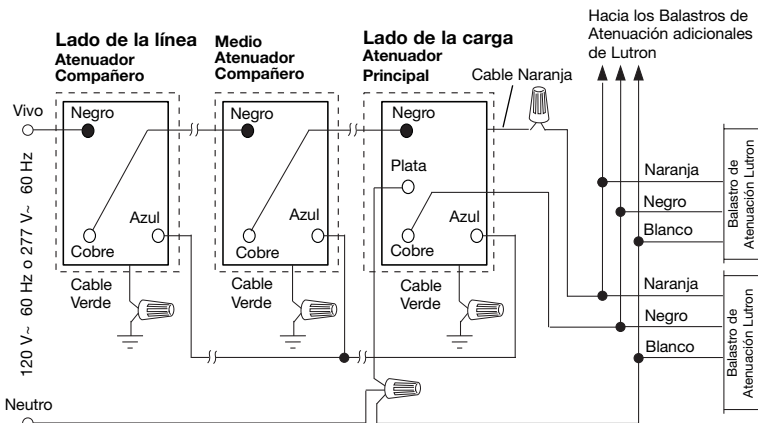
Hacia los Balastros de Atenuación adicionales de Lutron

Lado de la línea
Atenuador Compañero

Medio
Atenuador Compañero

Lado de la carga
Atenuador Principal

Cable Naranja

Vivo

120 V~ 60 Hz o 277 V~ 60 Hz

Negro
Cobre
Azul
Cable Verde

Negro
Cobre
Azul
Cable Verde

Negro
Plata
Cobre
Azul
Cable Verde

Naranja
Negro
Blanco
Balastro de Atenuación Lutron

Naranja
Negro
Blanco
Balastro de Atenuación Lutron

Neutro